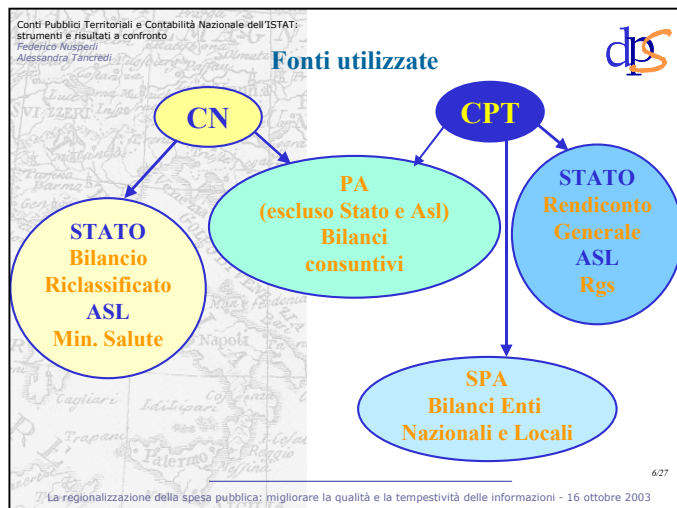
Conti Pubblici Territoriali e Contabilità Nazionale dell'ISTAT: strumenti e risultati a confronto
Federico Nusperli
Alessandra Tancredi

Fonti utilizzate

dps

CN

CPT

PA
(escluso Stato e Asl)
Bilanci
consuntivi

STATO
Rendiconto
Generale
ASL
Rgs

STATO
Bilancio
Riclassificato
ASL
Min. Salute

SPA
Bilanci Enti
Nazionali e Locali

6/27

La regionalizzazione della spesa pubblica: migliorare la qualità e la tempestività delle informazioni - 16 ottobre 2003